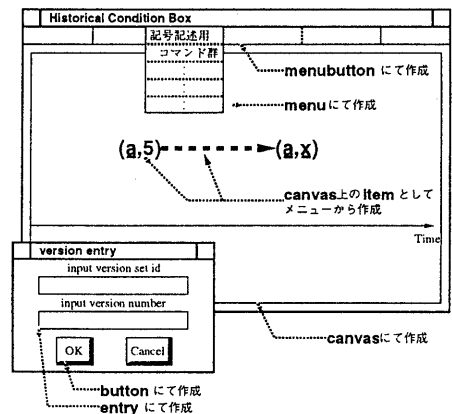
Historical Condition Box

記号記述用

コマンド群

menubutton にて作成

menuにて作成

(a,5)

(a,x)

canvas上の item として
メニューから作成

Time

version entry

input version set id

input version number

OK

Cancel

canvasにて作成

button にて作成

entry にて作成